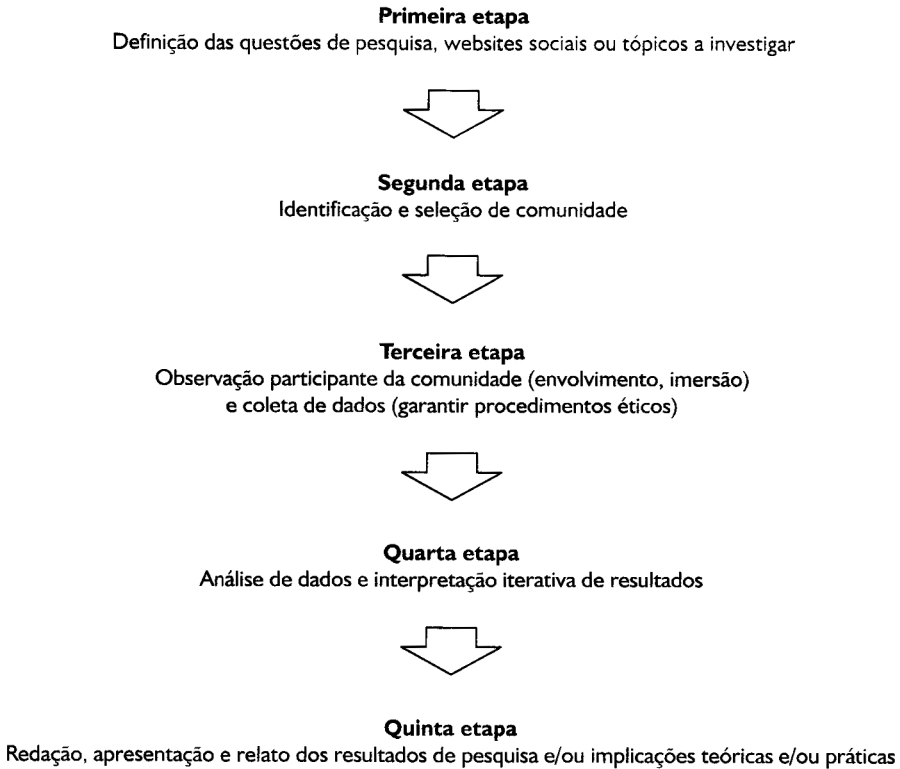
**Primeira etapa**
Definição das questões de pesquisa, websites sociais ou tópicos a investigar

**Segunda etapa**
Identificação e seleção de comunidade

**Terceira etapa**
Observação participante da comunidade (envolvimento, imersão) e coleta de dados (garantir procedimentos éticos)

**Quarta etapa**
Análise de dados e interpretação iterativa de resultados

**Quinta etapa**
Redação, apresentação e relato dos resultados de pesquisa e/ou implicações teóricas e/ou práticas